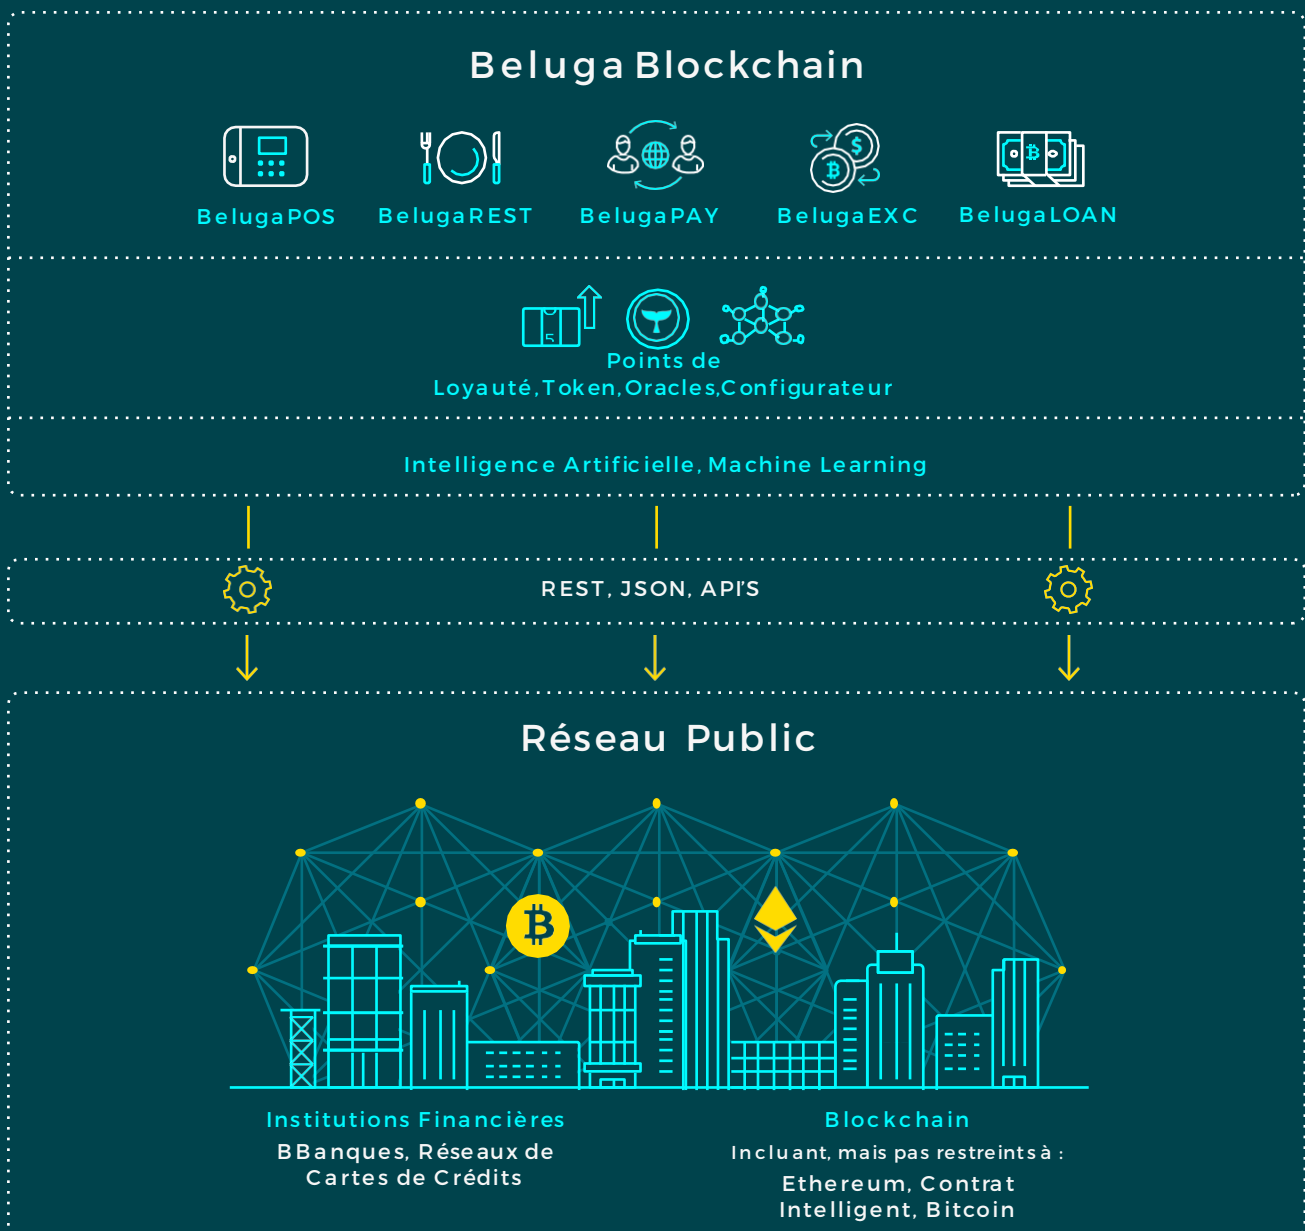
Beluga Blockchain

BelugaPOS BelugaREST BelugaPAY BelugaEXC BelugaLOAN

Points de Loyauté, Token, Oracles, Configurateur

Intelligence Artificielle, Machine Learning

REST, JSON, API'S

Réseau Public

Institutions Financières
BBanques, Réseaux de Cartes de Crédits

Blockchain
Incluant, mais pas restreints à :
Ethereum, Contrat Intelligent, Bitcoin